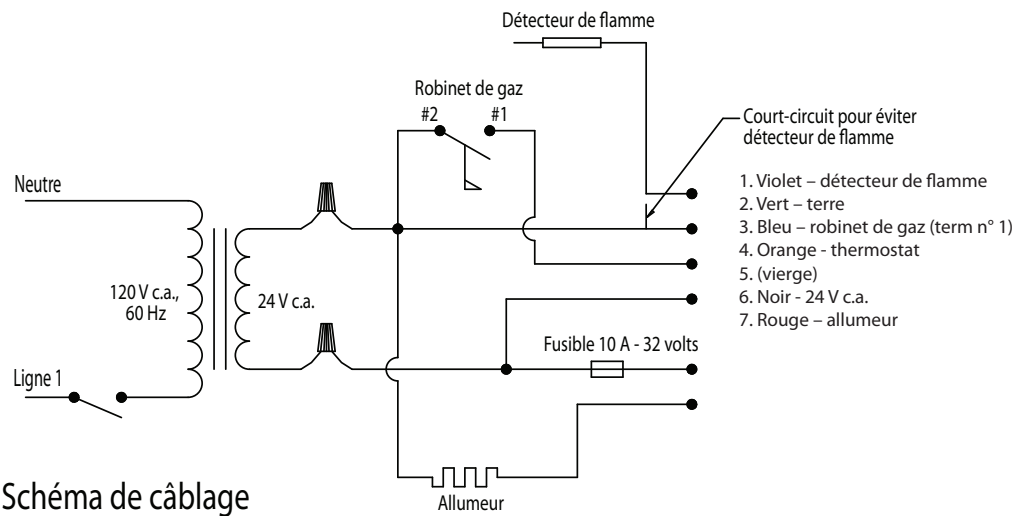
Détecteur de flamme

Robinet de gaz

#2

#1

Court-circuit pour éviter détecteur de flamme

Neutre

120 V c.a., 60 Hz

24 V c.a.

Ligne 1

1. Violet – détecteur de flamme
2. Vert – terre
3. Bleu – robinet de gaz (term n° 1)
4. Orange - thermostat
5. (vierge)
6. Noir - 24 V c.a.
7. Rouge – allumeur

Fusible 10 A - 32 volts

Allumeur

Schéma de câblage